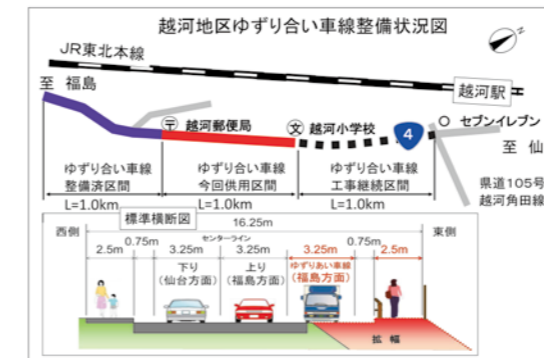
越河地区ゆずり合い車線整備状況図

JR東北本線

至 福島

越河駅

〒 越河郵便局

文 越河小学校

4

セブンイレブン

至 仙

ゆずり合い車線 整備済区間

L=1.0km

ゆずり合い車線 今回供用区間

L=1.0km

ゆずり合い車線 工事継続区間

L=1.0km

県道105号 越河角田線

標準横断図

16.25m

西側

東側

2.5m

0.75m

3.25m

センターライン

3.25m

3.25m

0.75m

2.5m

下り (仙台方面)

上り (福島方面)

ゆずりあい車線 (福島方面)

拡 幅